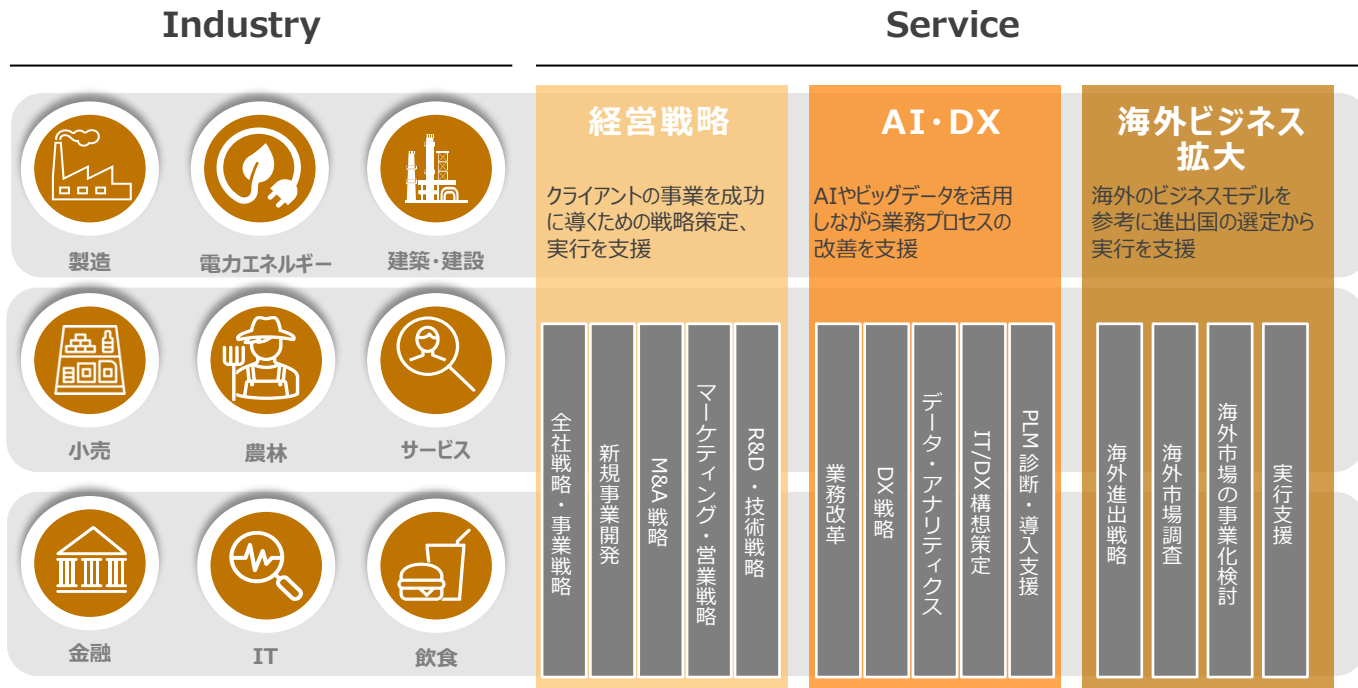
Industry

Service

製造

電力エネルギー

建築・建設

小売

農林

サービス

金融

IT

飲食

経営戦略

クライアントの事業を成功に導くための戦略策定、実行を支援

全社戦略・事業戦略

新規事業開発

M&A戦略

マーケティング・営業戦略

R&D・技術戦略

AI・DX

AIやビッグデータを活用しながら業務プロセスの改善を支援

業務改革

DX戦略

データ・アナリティクス

IT/DX構想策定

PLM診断・導入支援

海外ビジネス拡大

海外のビジネスモデルを参考に進出国の選定から実行を支援

海外進出戦略

海外市場調査

海外市場の事業化検討

実行支援